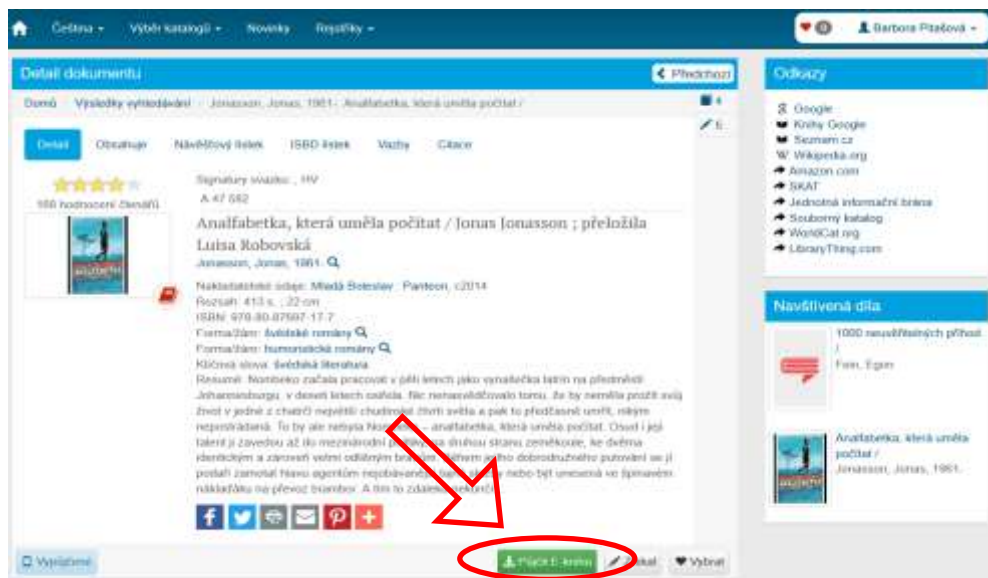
Čeština ▾ Výběr katalogů ▾ Novinky Rejstříky ▾
0 Barbora Pitašová ▾

Detail dokumentu
Předchozí
Domů / Výsledky vyhledávání / Jonasson, Jonas, 1961- Analfabetka, která uměla počítat /
4
E

Detail Obsahuje Návěštový lístek ISBD lístek Vazby Citace

166 hodnocení čtenářů

Signatury svazku: , HV
A 47 582

Analfabetka, která uměla počítat / Jonas Jonasson ; přeložila Luisa Robovská
Jonasson, Jonas, 1961-

Nakladatelské údaje: Mladá fronta, Panteon, c2014
Rozsah: 413 s. ; 22 cm
ISBN: 978-80-87697-17-7
Forma/žánr: švédské romány
Forma/žánr: humoristické romány
Klíčová slova: švédská literatura
Resumé: Nombeko začala pracovat v pěti letech jako vynašečka latrín na předměstí Johannesburgu, v deseti letech osiřela. Nic nenasvědčovalo tomu, že by nemohla prožít svůj život v jedné z chatrčí největší chudinské čtvrti světa a pak to předčasně umřít, nikým neprobádaná. To by ale nebyla No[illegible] – analfabetka, která uměla počítat. Osud i její talent ji zavedou až do mezinárodní p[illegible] na druhou stranu zeměkoule, ke dvěma identickým a zároveň velmi odlišným br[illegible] jeho dobrodružného putování se ji podaří zamotat hlavu agentům neprobávaného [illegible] nebo být unesena ve špinavém náklaďáku na převoz brambor. A tím to zdaleka nekončí!

Vypůjčené
Půjčit E-knihu
Vybrat

Odkazy
Google
Knihy Google
Seznam.cz
Wikipedia.org
Amazon.com
SKAT
Jednotná informační brána
Souborný katalog
WorldCat.org
LibraryThing.com

Navštívená díla
1000 neuvěřitelných příhod /
Fein, Egon
Analfabetka, která uměla počítat /
Jonasson, Jonas, 1961-